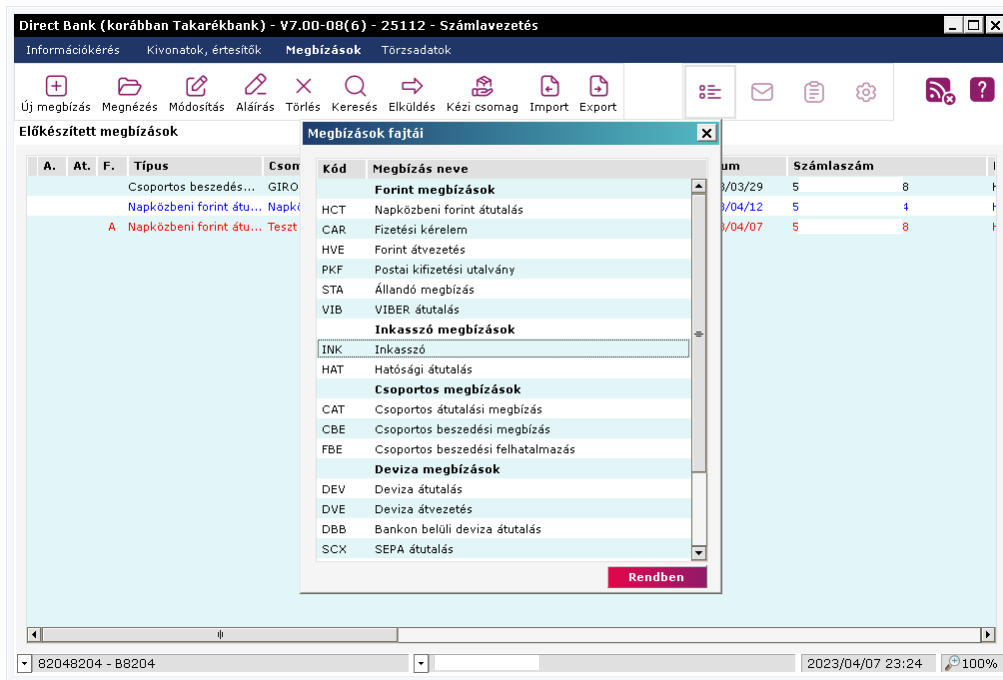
Direct Bank (korábban Takarékbank) - V7.00-08(6) - 25112 - Számlavezetés

Információkérés   Kivonatok, értesítők   Megbízások   Törzsadatok

Új megbízás   Megnézés   Módosítás   Aláírás   Törlés   Keresés   Elküldés   Kézi csomag   Import   Export

Előkészített megbízások

| A. | At. | F. | Típus | Csom | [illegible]um | Számlaszám |
|---|---|---|---|---|---|---|
| | | | Csoportos beszedés... | GIRO | 3/03/29 | 5 8 |
| | | | Napközbeni forint átut... | Napk | 3/04/12 | 5 4 |
| | | A | Napközbeni forint átut... | Teszt | 3/04/07 | 5 8 |

Megbízások fajtái

| Kód | Megbízás neve |
|---|---|
| | Forint megbízások |
| HCT | Napközbeni forint átutalás |
| CAR | Fizetési kérelem |
| HVE | Forint átvezetés |
| PKF | Postai kifizetési utalvány |
| STA | Állandó megbízás |
| VIB | VIBER átutalás |
| | Inkasszó megbízások |
| INK | Inkasszó |
| HAT | Hatósági átutalás |
| | Csoportos megbízások |
| CAT | Csoportos átutalási megbízás |
| CBE | Csoportos beszedési megbízás |
| FBE | Csoportos beszedési felhatalmazás |
| | Deviza megbízások |
| DEV | Deviza átutalás |
| DVE | Deviza átvezetés |
| DBB | Bankon belüli deviza átutalás |
| SCX | SEPA átutalás |

Rendben

82048204 - B8204   2023/04/07 23:24   100%